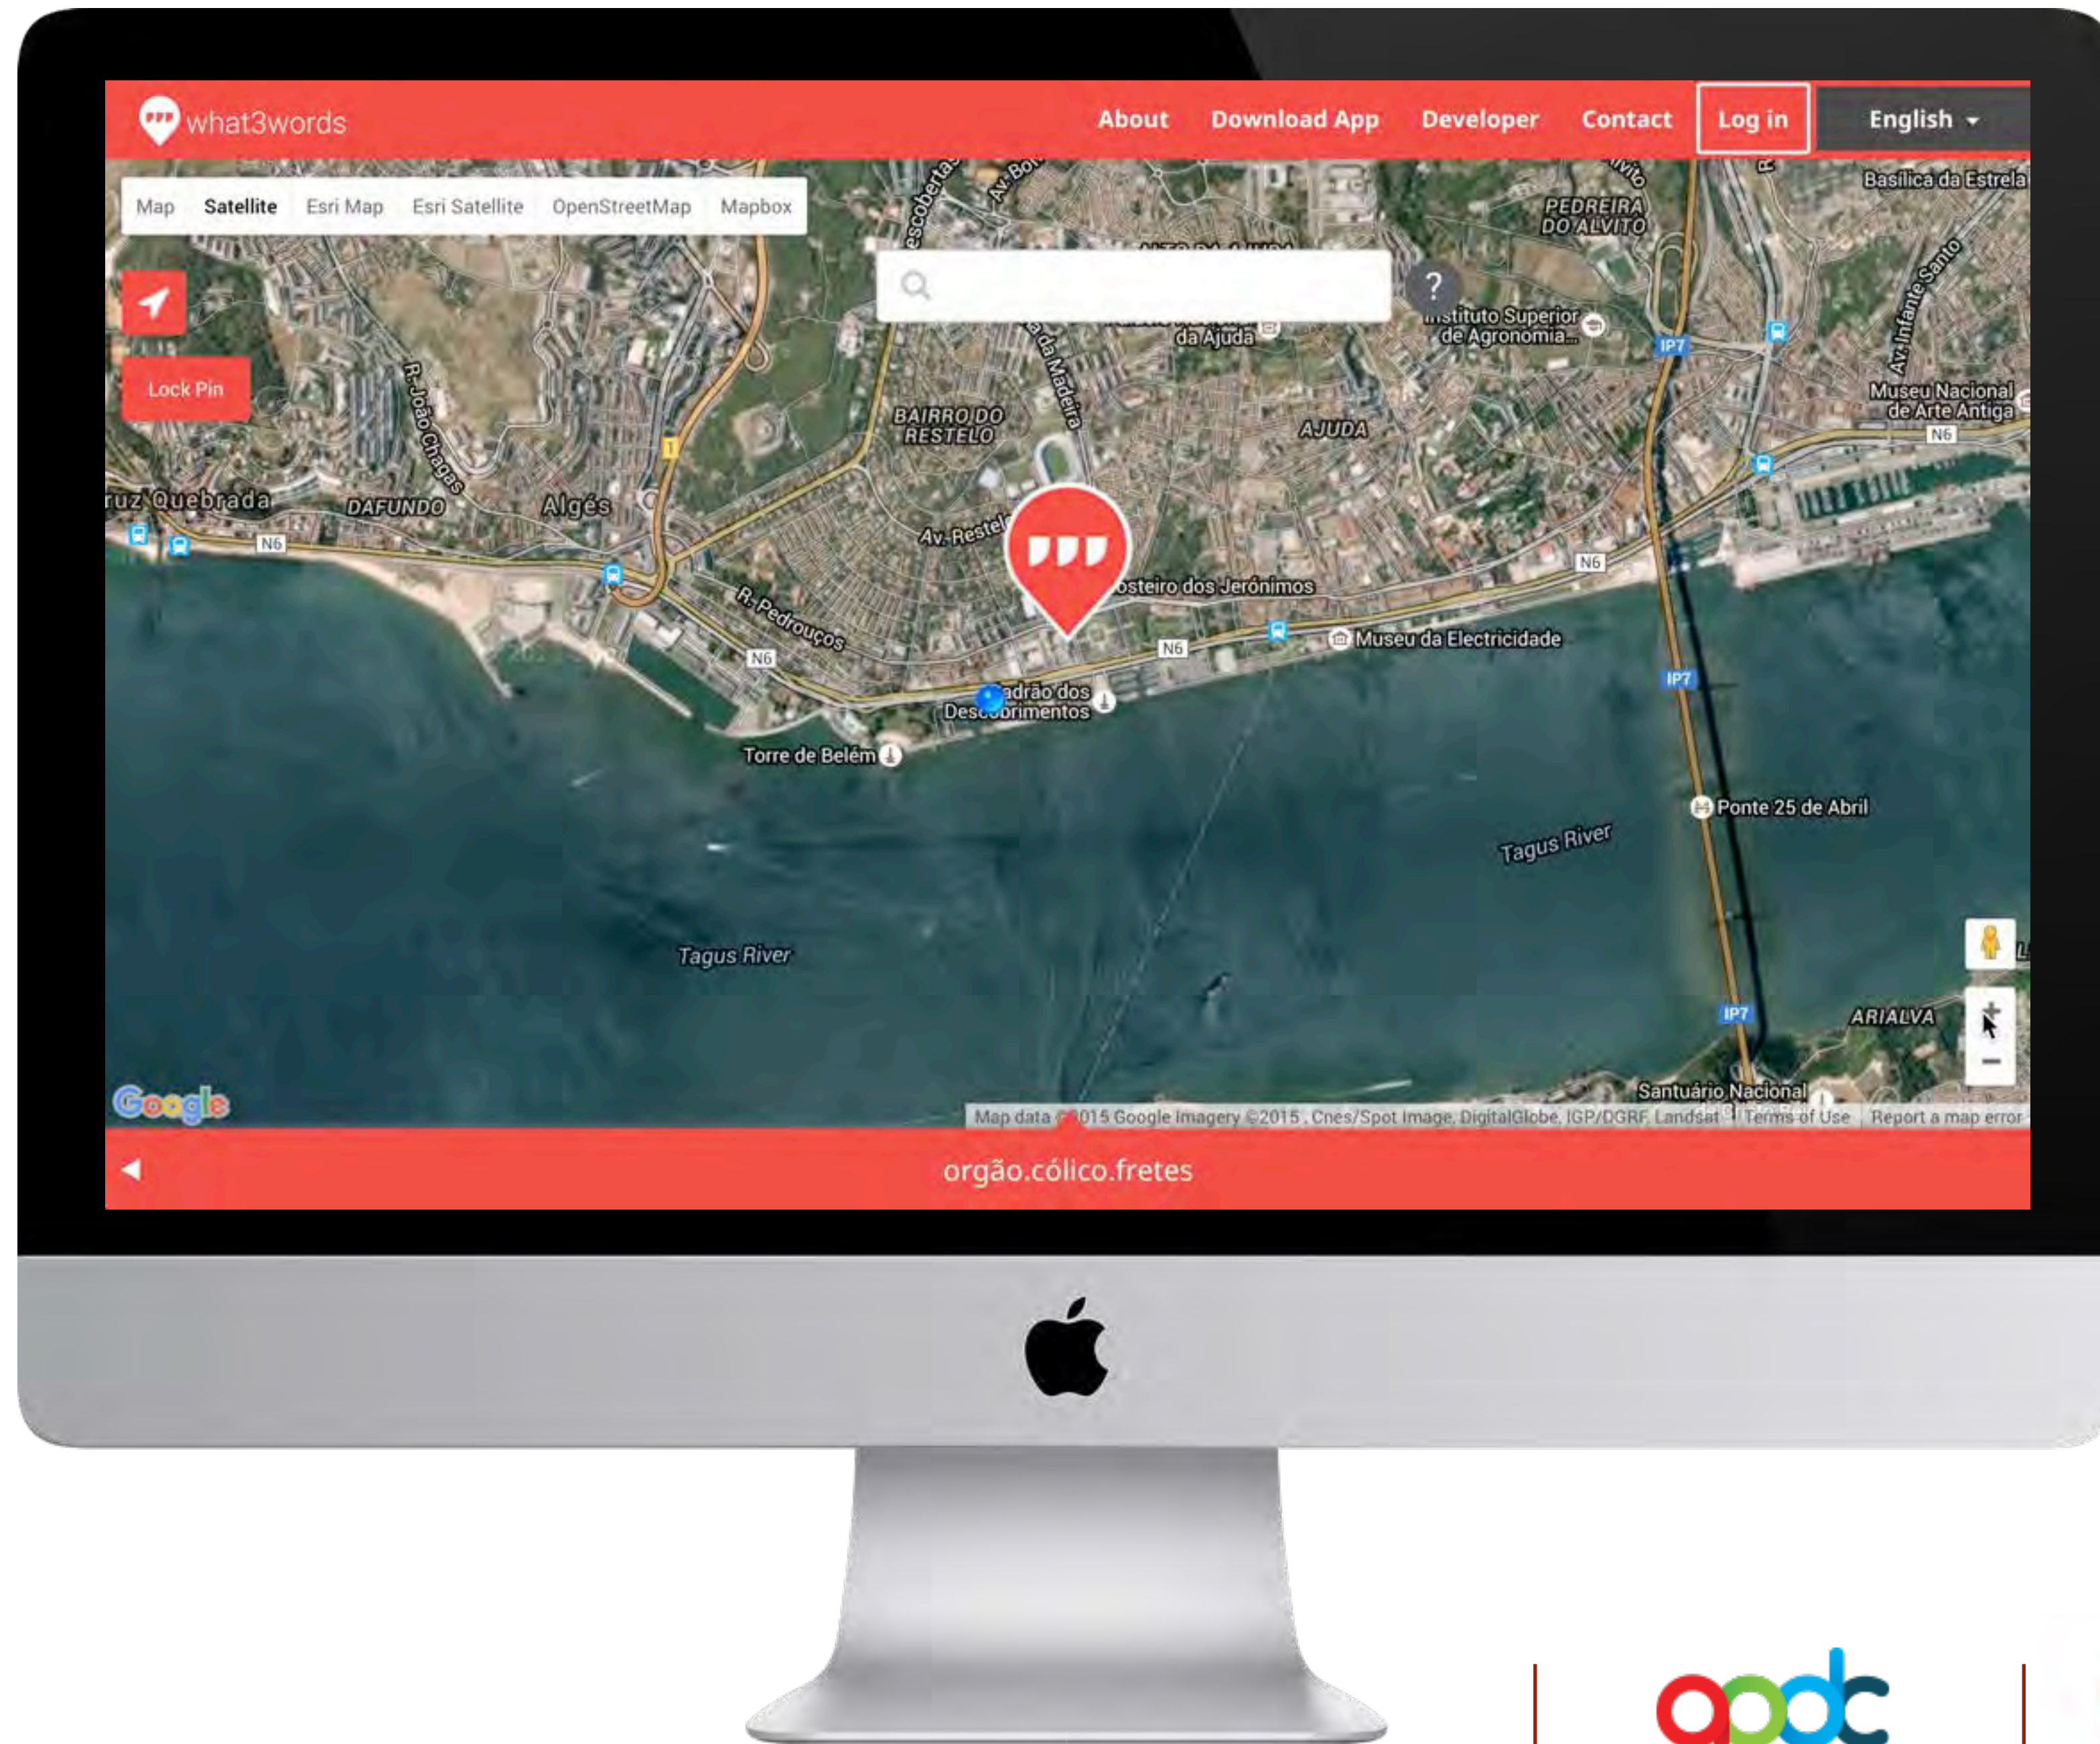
what3words

About Download App Developer Contact Log in English

Map Satellite Esri Map Esri Satellite OpenStreetMap Mapbox

Lock Pin

?

PEDREIRA DO ALVITO
Basílica da Estrela
Instituto Superior de Agronomia...
da Ajuda
IP7
Av. Infante Santo
Museu Nacional de Arte Antiga
N6
BAIRRO DO RESTELO
AJUDA
R. João Chagas
Cruz Quebrada
DAFUNDO
Algés
N6
Av. Restelo
osteiro dos Jerónimos
N6
R. Pedrouços
N6
Museu da Electricidade
N6
IP7
Padrão dos Descobrimentos
Torre de Belém
Ponte 25 de Abril
Tagus River
Tagus River
IP7
ARIALVA
Santuário Nacional
Google
Map data ©2015 Google Imagery ©2015 , Cnes/Spot Image, DigitalGlobe, IGP/DGRF, Landsat | Terms of Use | Report a map error

orgão.cólico.fretes

apdc